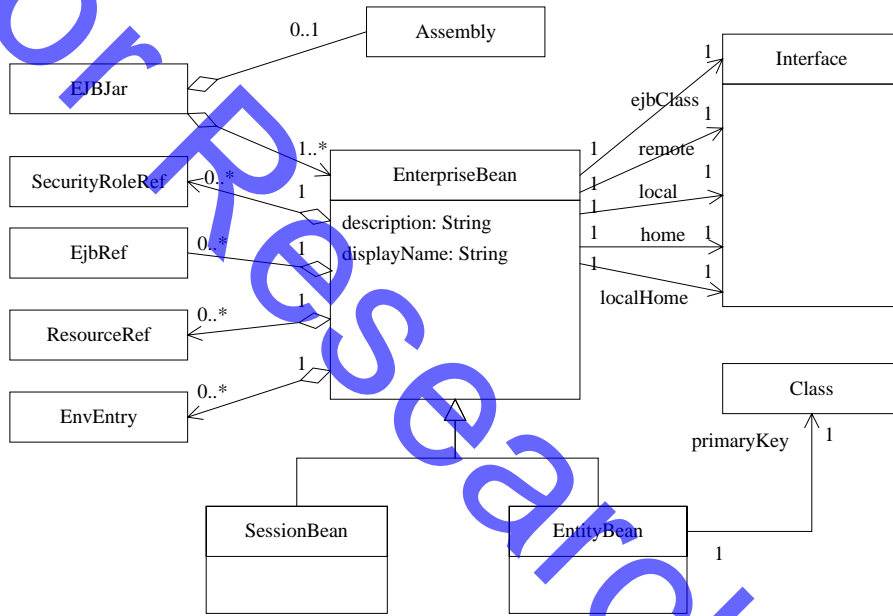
Assembly
0..1
EJBJar
1..*
EnterpriseBean
description: String
displayName: String
SecurityRoleRef
0..*
1
EjbRef
0..*
1
ResourceRef
0..*
1
EnvEntry
0..*
1
Interface
1
ejbClass
1
1
remote
1
1
local
1
1
home
1
1
localHome
1
1
Class
primaryKey
1
SessionBean
EntityBean
1
For Research